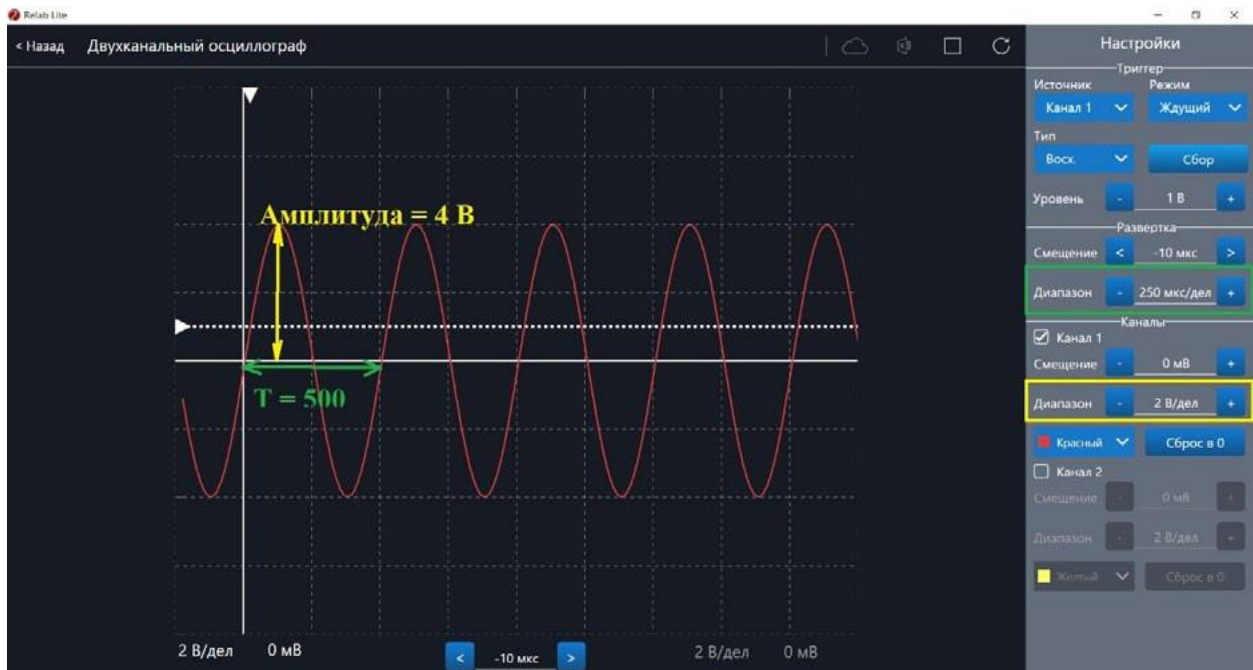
Relab Lite

< Назад Двухканальный осциллограф

Амплитуда = 4 В

T = 500

2 В/дел 0 мВ

< -10 мкс >

2 В/дел 0 мВ

Настройки

Триггер

Источник Режим

Канал 1 Ждущий

Тип

Восх. Сбор

Уровень - 1 В +

Развертка

Смещение < -10 мкс >

Диапазон - 250 мкс/дел +

Каналы

Канал 1

Смещение - 0 мВ +

Диапазон - 2 В/дел +

Красный Сброс в 0

Канал 2

Смещение - 0 мВ +

Диапазон - 2 В/дел +

Желтый Сброс в 0